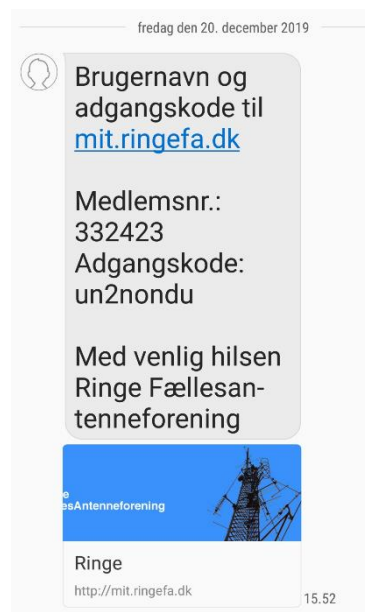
fredag den 20. december 2019

Brugernavn og adgangskode til mit.ringefa.dk

Medlemsnr.: 332423
Adgangskode: un2nondu

Med venlig hilsen Ringe Fællesantenneforening

e
esAntenneforening

Ringe
http://mit.ringefa.dk

15.52